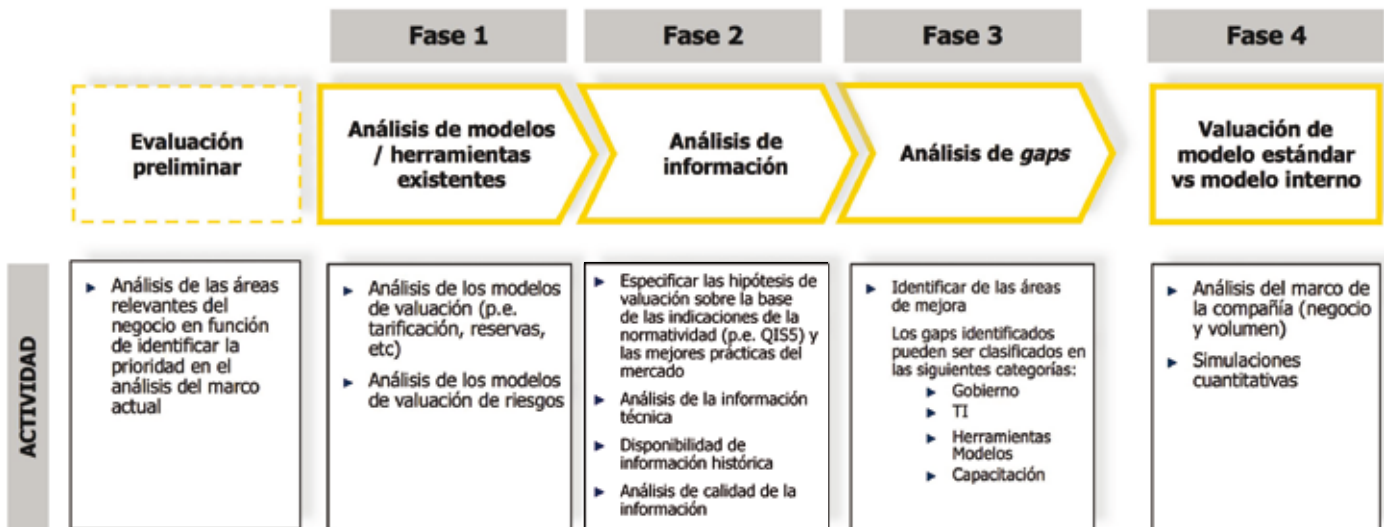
Fase 1

Fase 2

Fase 3

Fase 4

Evaluación preliminar

Análisis de modelos / herramientas existentes

Análisis de información

Análisis de *gaps*

Valuación de modelo estándar vs modelo interno

ACTIVIDAD

► Análisis de las áreas relevantes del negocio en función de identificar la prioridad en el análisis del marco actual

► Análisis de los modelos de valuación (p.e. tarificación, reservas, etc)

► Análisis de los modelos de valuación de riesgos

► Especificar las hipótesis de valuación sobre la base de las indicaciones de la normatividad (p.e. QIS5) y las mejores prácticas del mercado

► Análisis de la información técnica

► Disponibilidad de información histórica

► Análisis de calidad de la información

► Identificar de las áreas de mejora

Los gaps identificados pueden ser clasificados en las siguientes categorías:

► Gobierno

► TI

► Herramientas Modelos

► Capacitación

► Análisis del marco de la compañía (negocio y volumen)

► Simulaciones cuantitativas